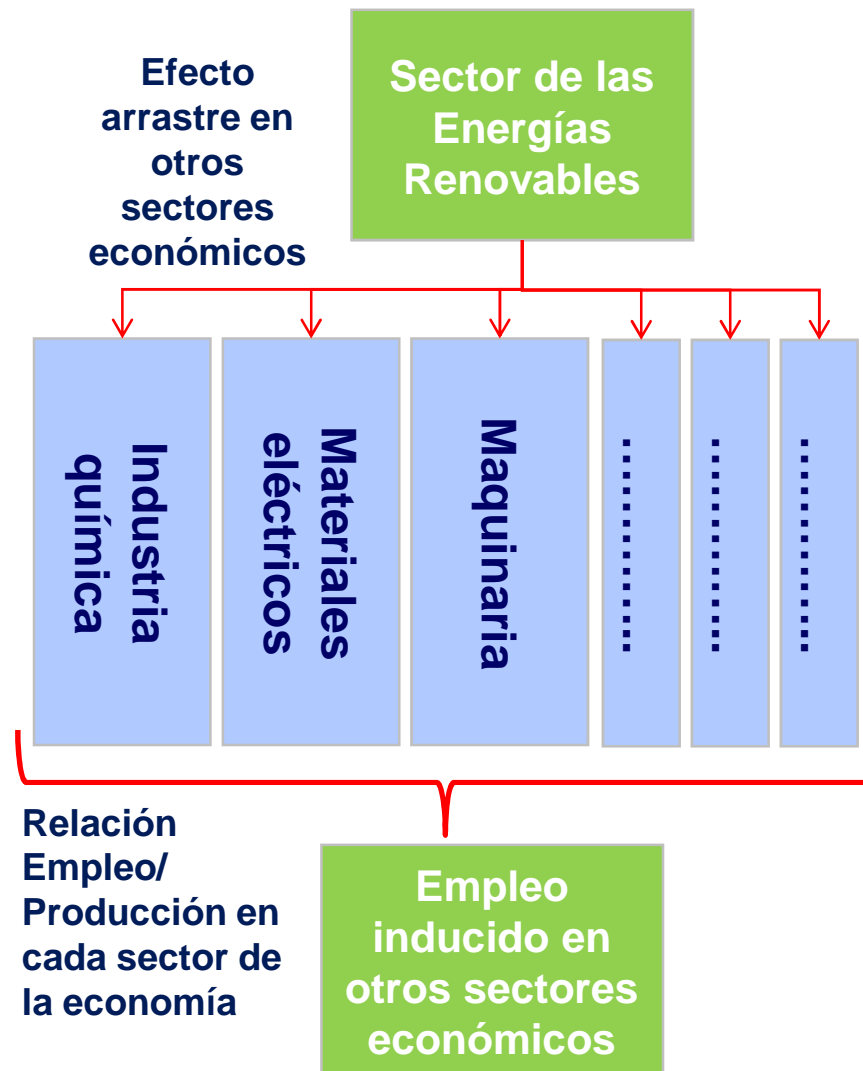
Efecto arrastre en otros sectores económicos

Sector de las Energías Renovables

Industria química

Materiales eléctricos

Maquinaria

…………

…………

…………

Relación Empleo/ Producción en cada sector de la economía

Empleo inducido en otros sectores económicos